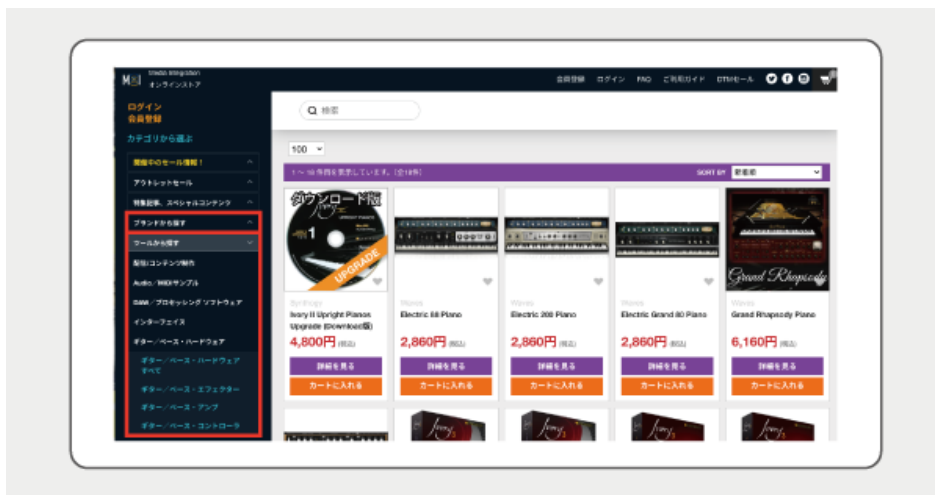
Media Integration
オンラインストア

会員登録 ログイン FAQ ご利用ガイド DTMセール

ログイン
会員登録

カテゴリから選ぶ

開催中のセール情報！
アウトレットセール
特集記事、スペシャルコンテンツ
ブランドから探す
ツールから探す
配信/コンテンツ制作
Audio／MIDIサンプル
DAW／プロセッシング ソフトウェア
インターフェイス
ギター／ベース・ハードウェア
ギター／ベース・ハードウェア すべて
ギター／ベース・エフェクター
ギター／ベース・アンプ
ギター／ベース・コントローラ

検索

100

1～10件目を表示しています。(全18件)

SORT BY 新着順

ダウンロード版
UPGRADE
Synthogy
Ivory II Upright Pianos Upgrade (Download版)
4,800円 (税込)
詳細を見る
カートに入れる

Waves
Electric 88 Piano
2,860円 (税込)
詳細を見る
カートに入れる

Waves
Electric 200 Piano
2,860円 (税込)
詳細を見る
カートに入れる

Waves
Electric Grand 80 Piano
2,860円 (税込)
詳細を見る
カートに入れる

Grand Rhapsody
Waves
Grand Rhapsody Piano
6,160円 (税込)
詳細を見る
カートに入れる

Ivory
Ivory
Ivory
Ivory